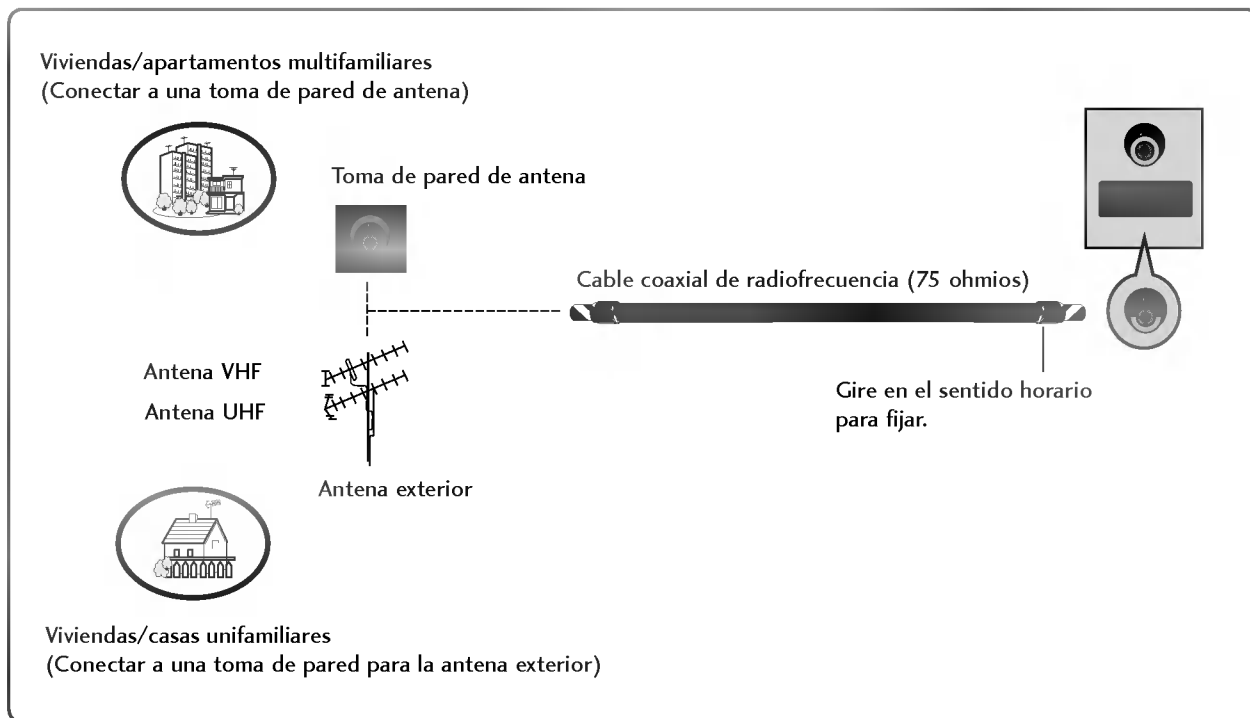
Viviendas/apartamentos multifamiliares
(Conectar a una toma de pared de antena)

Toma de pared de antena

Cable coaxial de radiofrecuencia (75 ohmios)

Antena VHF
Antena UHF

Gire en el sentido horario para fijar.

Antena exterior

Viviendas/casas unifamiliares
(Conectar a una toma de pared para la antena exterior)